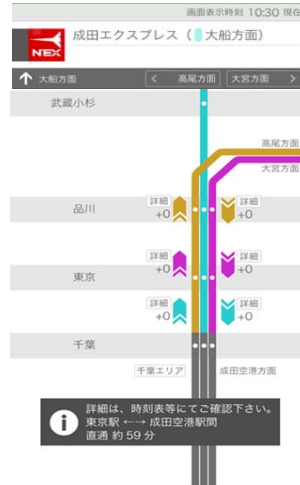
画面表示時刻 10:30 現在

NEX

成田エクスプレス（ 大船方面）

大船方面

< 高尾方面 大宮方面 >

武蔵小杉

高尾方面

大宮方面

詳細
+0

詳細
+0

品川

詳細
+0

詳細
+0

東京

詳細
+0

詳細
+0

千葉

千葉エリア

成田空港方面

詳細は、時刻表等にてご確認下さい。
東京駅 ←→ 成田空港駅間
直通 約 59 分